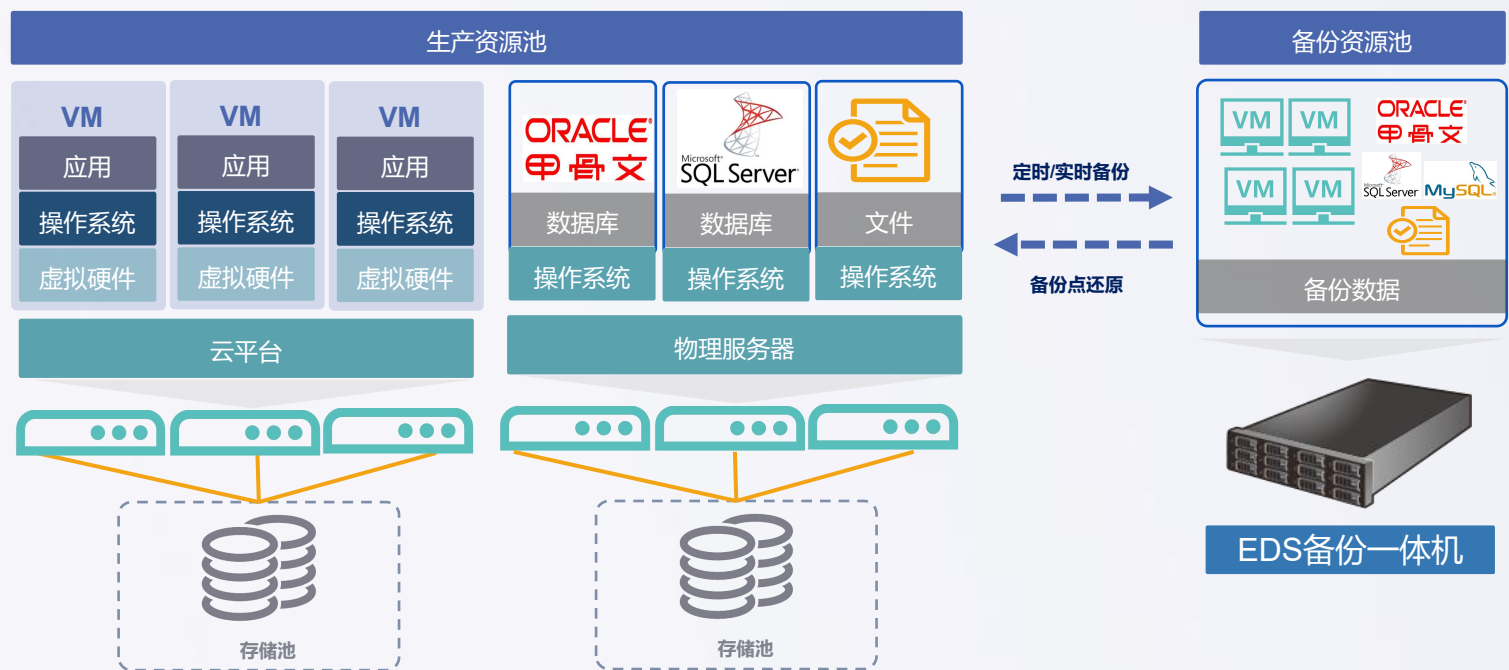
生产资源池

VM
应用
操作系统
虚拟硬件

VM
应用
操作系统
虚拟硬件

VM
应用
操作系统
虚拟硬件

云平台

ORACLE
甲骨文
数据库
操作系统

Microsoft
SQL Server
数据库
操作系统

文件
操作系统

物理服务器

存储池

存储池

定时/实时备份

备份点还原

备份资源池

VM VM
VM VM
ORACLE
甲骨文
SQL Server
MySQL
备份数据

EDS备份一体机